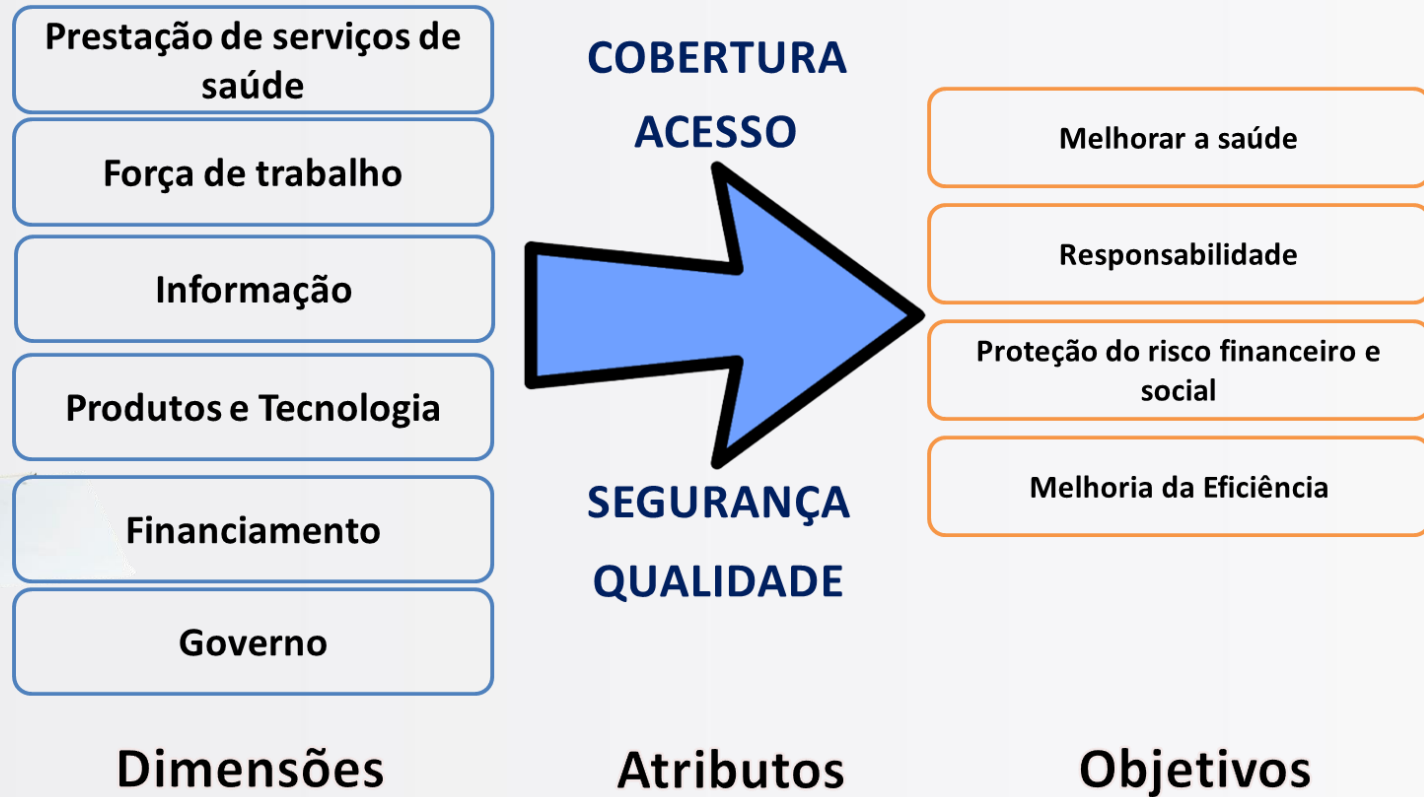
Prestação de serviços de saúde

Força de trabalho

Informação

Produtos e Tecnologia

Financiamento

Governo

COBERTURA

ACESSO

SEGURANÇA

QUALIDADE

Melhorar a saúde

Responsabilidade

Proteção do risco financeiro e social

Melhoria da Eficiência

Dimensões

Atributos

Objetivos